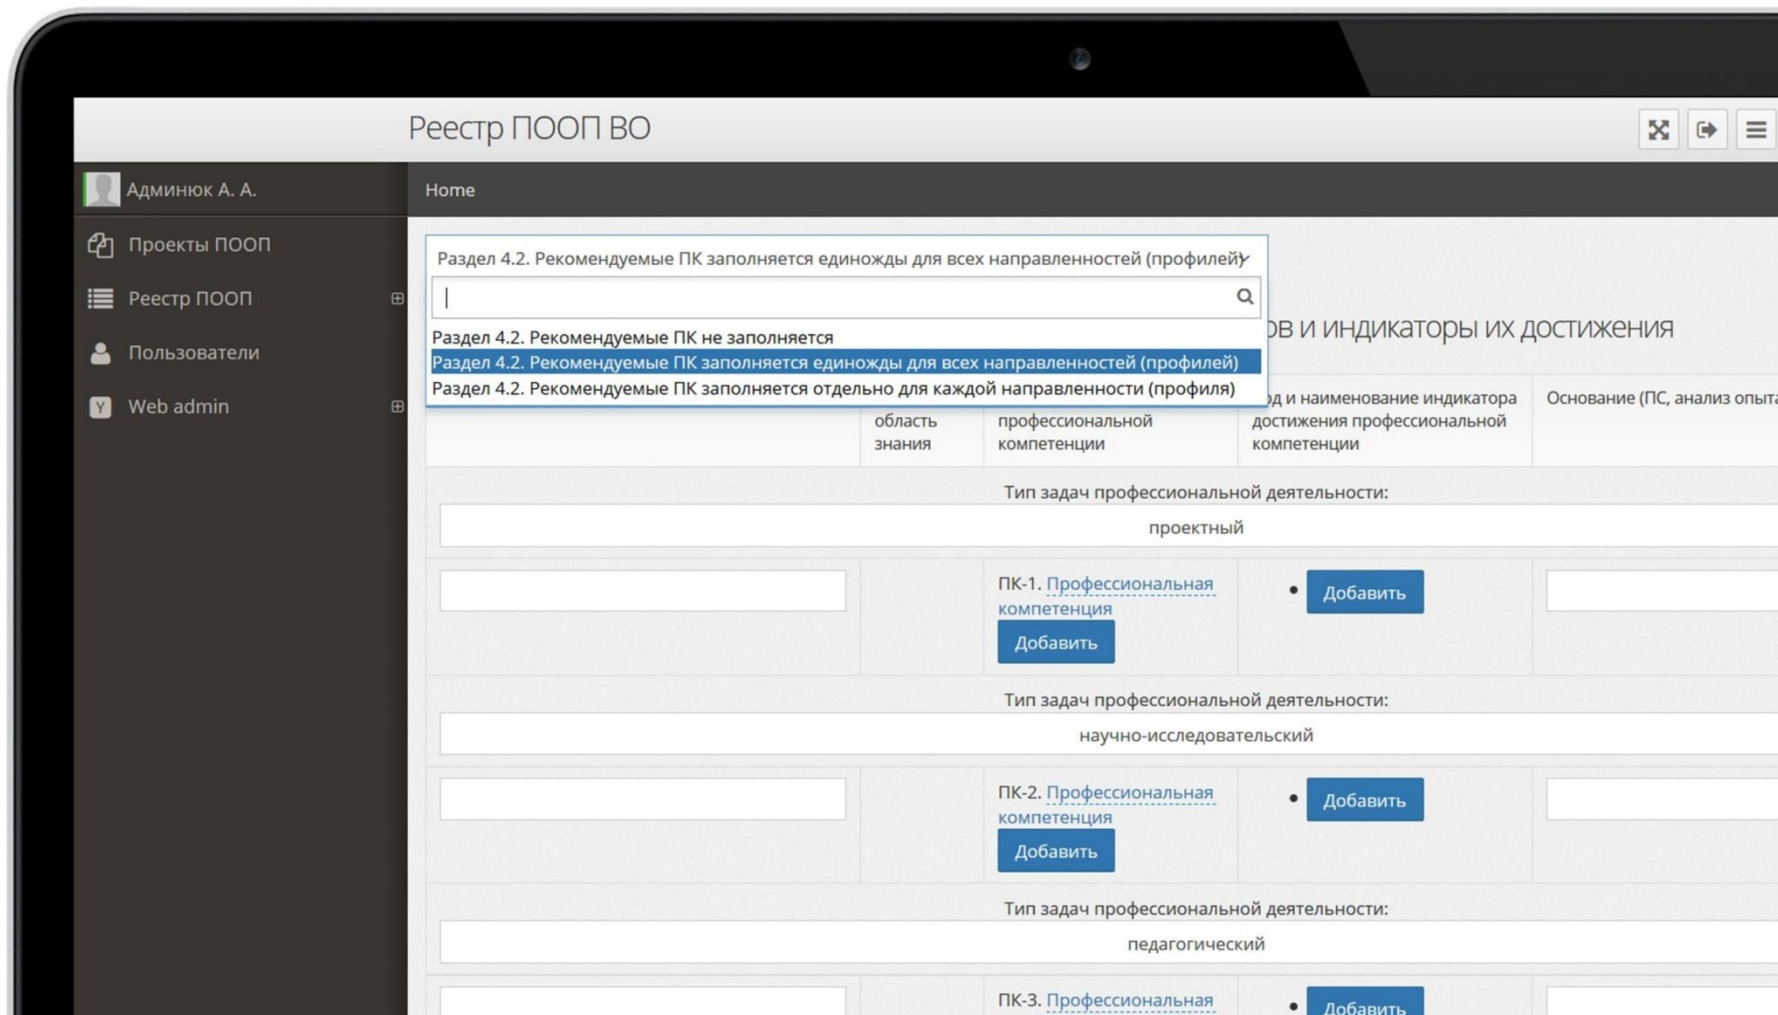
Реестр ПООП ВО

Админюк А. А.

Проекты ПООП

Реестр ПООП

Пользователи

Web admin

Home

Раздел 4.2. Рекомендуемые ПК заполняется единожды для всех направленностей (профилей)

Раздел 4.2. Рекомендуемые ПК не заполняется
Раздел 4.2. Рекомендуемые ПК заполняется единожды для всех направленностей (профилей)
Раздел 4.2. Рекомендуемые ПК заполняется отдельно для каждой направленности (профиля)

ов и индикаторы их достижения

| | область знания | профессиональной компетенции | од и наименование индикатора достижения профессиональной компетенции | Основание (ПС, анализ опыта |
|---|---|---|---|---|

Тип задач профессиональной деятельности:

проектный

ПК-1. Профессиональная компетенция

Добавить

Добавить

Тип задач профессиональной деятельности:

научно-исследовательский

ПК-2. Профессиональная компетенция

Добавить

Добавить

Тип задач профессиональной деятельности:

педагогический

ПК-3. Профессиональная

Добавить